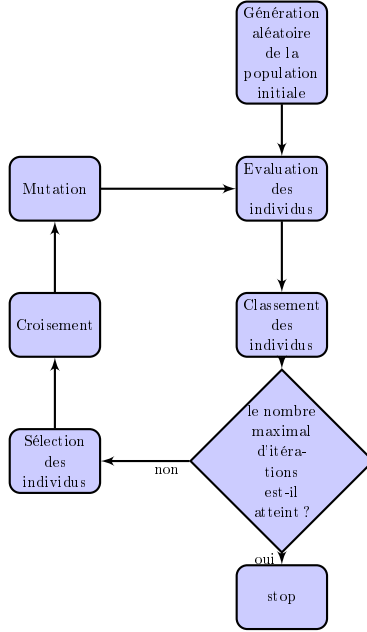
Génération aléatoire de la population initiale

Mutation

Evaluation des individus

Croisement

Classement des individus

Sélection des individus

non

le nombre maximal d'itérations est-il atteint ?

oui

stop